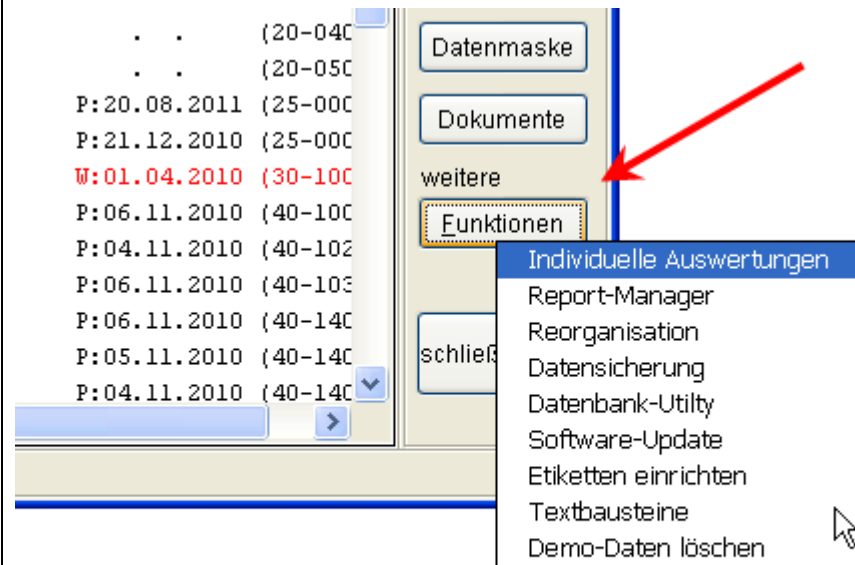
. . (20-040
. . (20-050
P:20.08.2011 (25-000
P:21.12.2010 (25-000
W:01.04.2010 (30-100
P:06.11.2010 (40-100
P:04.11.2010 (40-102
P:06.11.2010 (40-103
P:06.11.2010 (40-140
P:05.11.2010 (40-140
P:04.11.2010 (40-140

Datenmaske

Dokumente

weitere

Funktionen

schließ

Individuelle Auswertungen
Report-Manager
Reorganisation
Datensicherung
Datenbank-Utilty
Software-Update
Etiketten einrichten
Textbausteine
Demo-Daten löschen